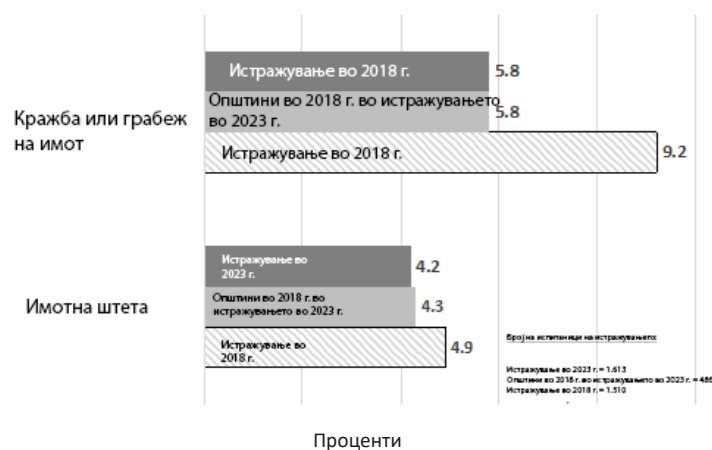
Кражба или грабеж на имот

Истражување во 2018 г.
5.8

Општини во 2018 г. во истражувањето во 2023 г.
5.8

Истражување во 2018 г.
9.2

Имотна штета

Истражување во 2023 г.
4.2

Општини во 2018 г. во истражувањето во 2023 г.
4.3

Истражување во 2018 г.
4.9

Број на испитаници на истражувањето:

Истражување во 2023 г. = 1.613
Општини во 2018 г. во истражувањето во 2023 г. = 486
Истражување во 2018 г. = 1.510

Проценти